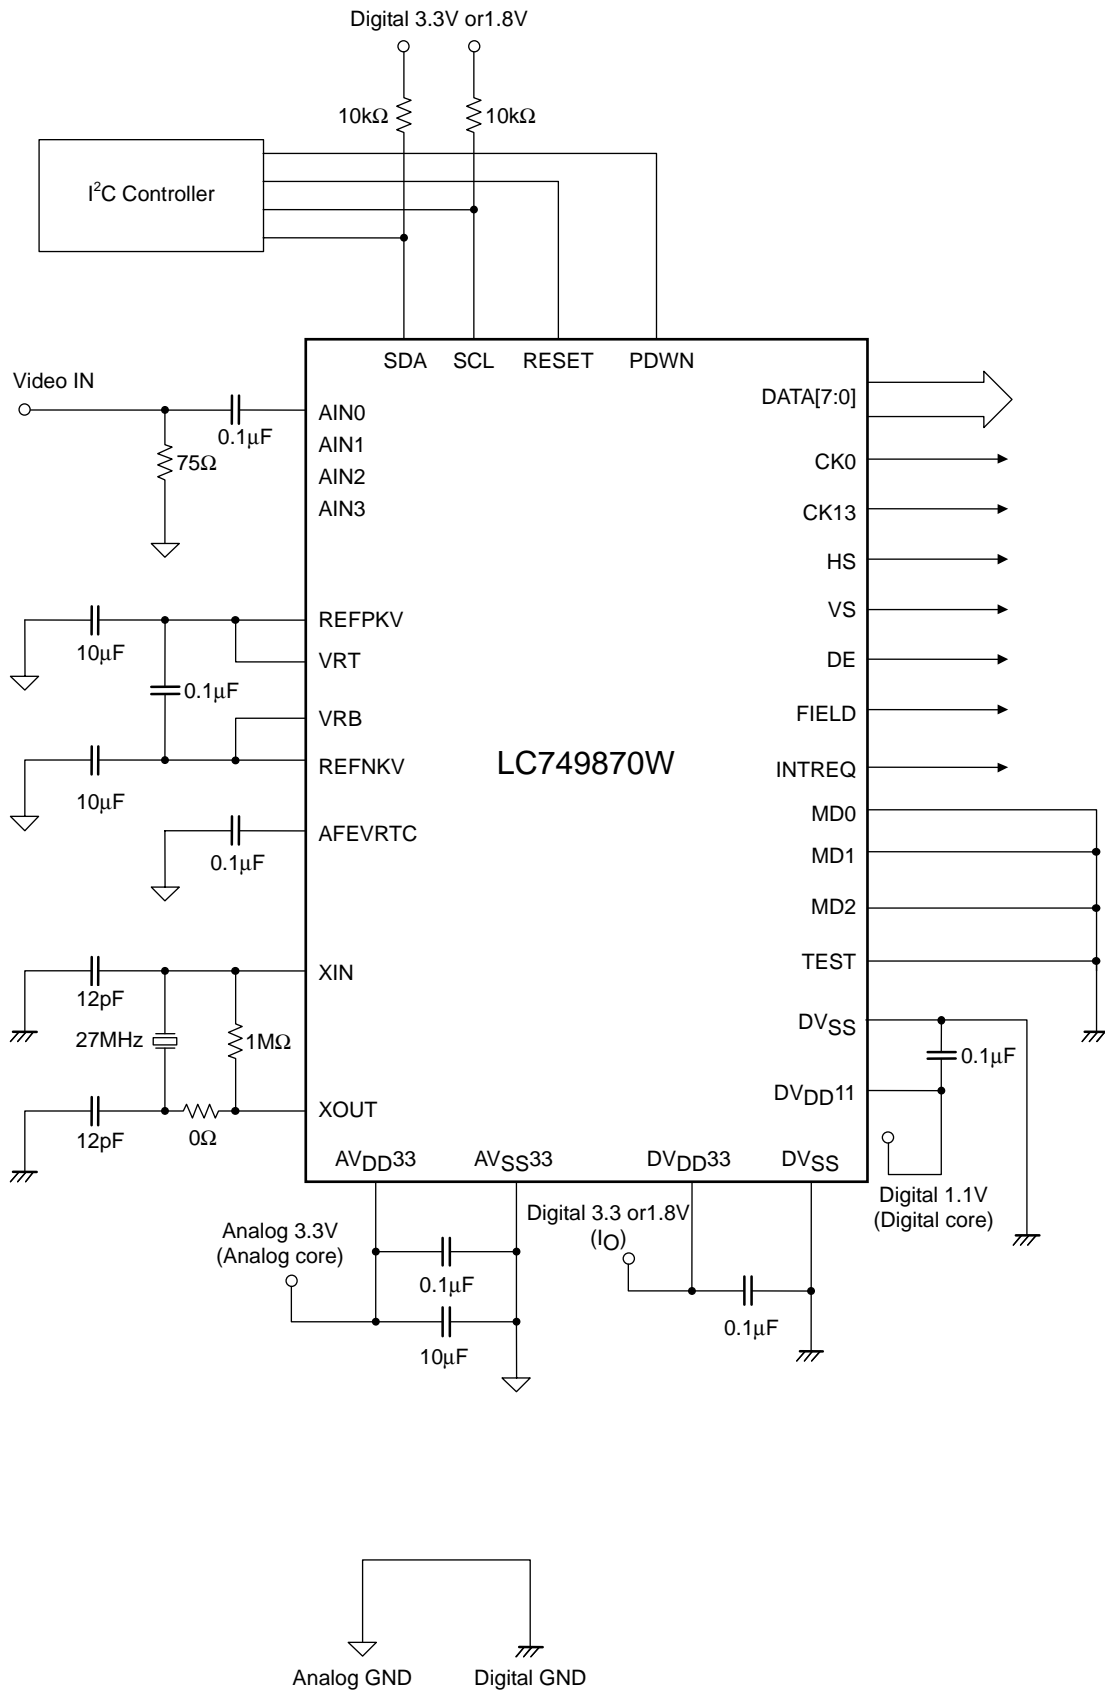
Digital 3.3V or1.8V

10kΩ
10kΩ

I$^2$C Controller

SDA SCL RESET PDWN

Video IN

AIN0
0.1µF
AIN1
75Ω
AIN2
AIN3

DATA[7:0]

CK0
CK13
HS
VS
DE
FIELD
INTREQ
MD0
MD1
MD2
TEST

REFPKV
10µF
VRT
0.1µF
VRB
REFNKV
10µF
AFEVRTC
0.1µF

LC749870W

XIN
12pF
27MHz
1MΩ
XOUT
12pF
0Ω

DV$_{SS}$
0.1µF
DV$_{DD}$11

AV$_{DD}$33 AV$_{SS}$33 DV$_{DD}$33 DV$_{SS}$

Digital 1.1V
(Digital core)

Analog 3.3V
(Analog core)

Digital 3.3 or1.8V
(I$_{O}$)

0.1µF
10µF
0.1µF

Analog GND Digital GND